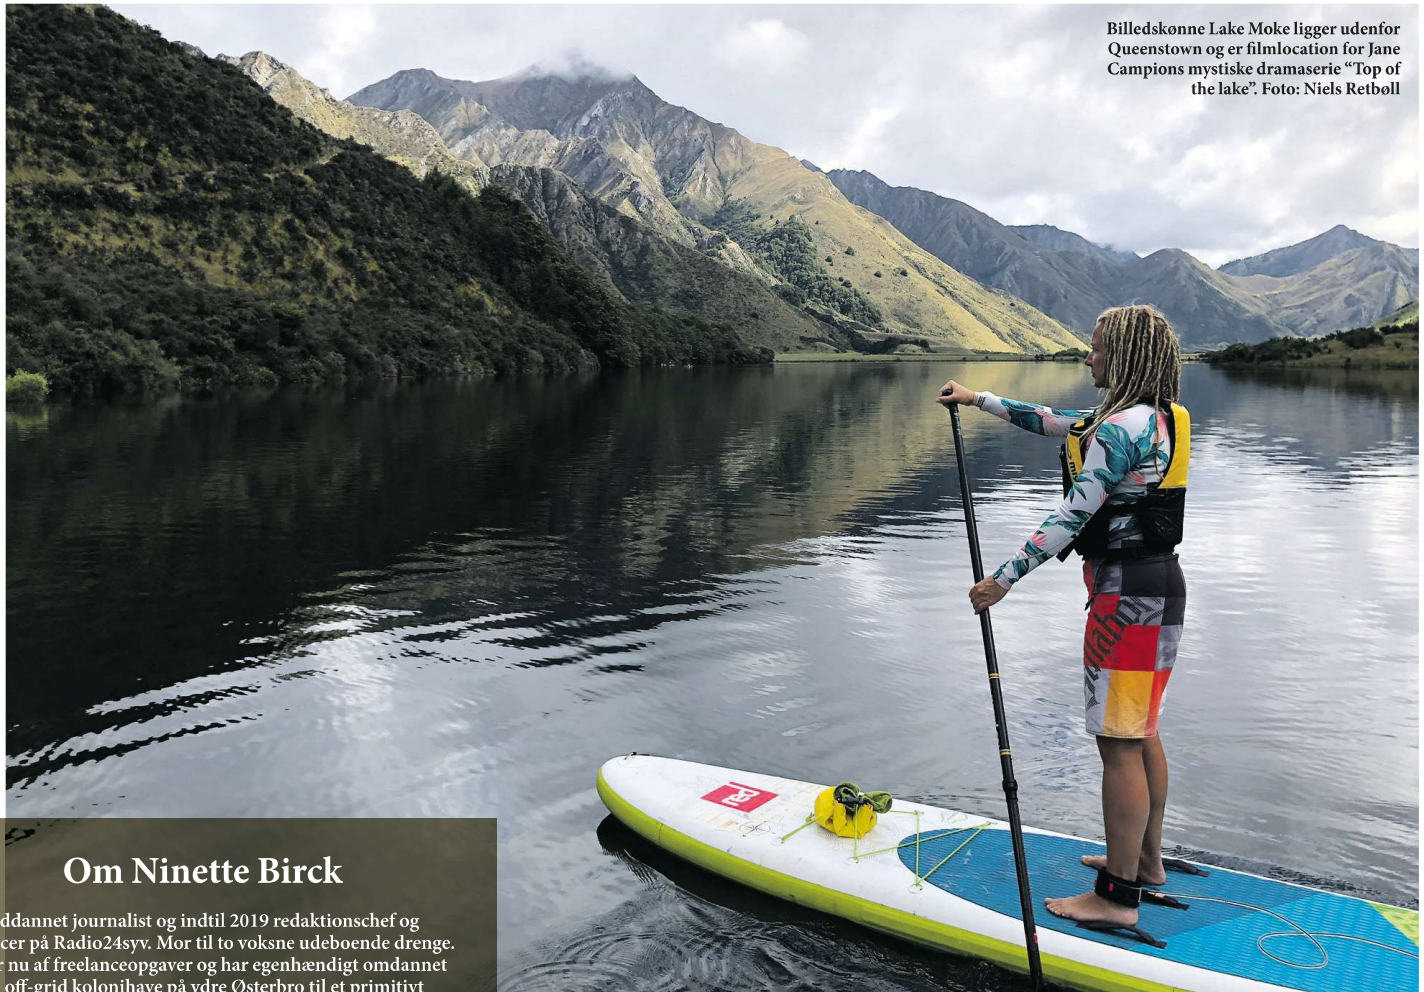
Billedskønne Lake Moke ligger udenfor Queenstown og er filmlocation for Jane Campions mystiske dramaserie "Top of the lake". Foto: Niels Retbøll

Om Ninette Birck

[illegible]ddannet journalist og indtil 2019 redaktionschef og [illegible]cer på Radio24syv. Mor til to voksne udeboende drenge. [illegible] nu af freelanceopgaver og har egenhændigt omdannet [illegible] off-grid kolonihave på ydre Østerbro til et primitivt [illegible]